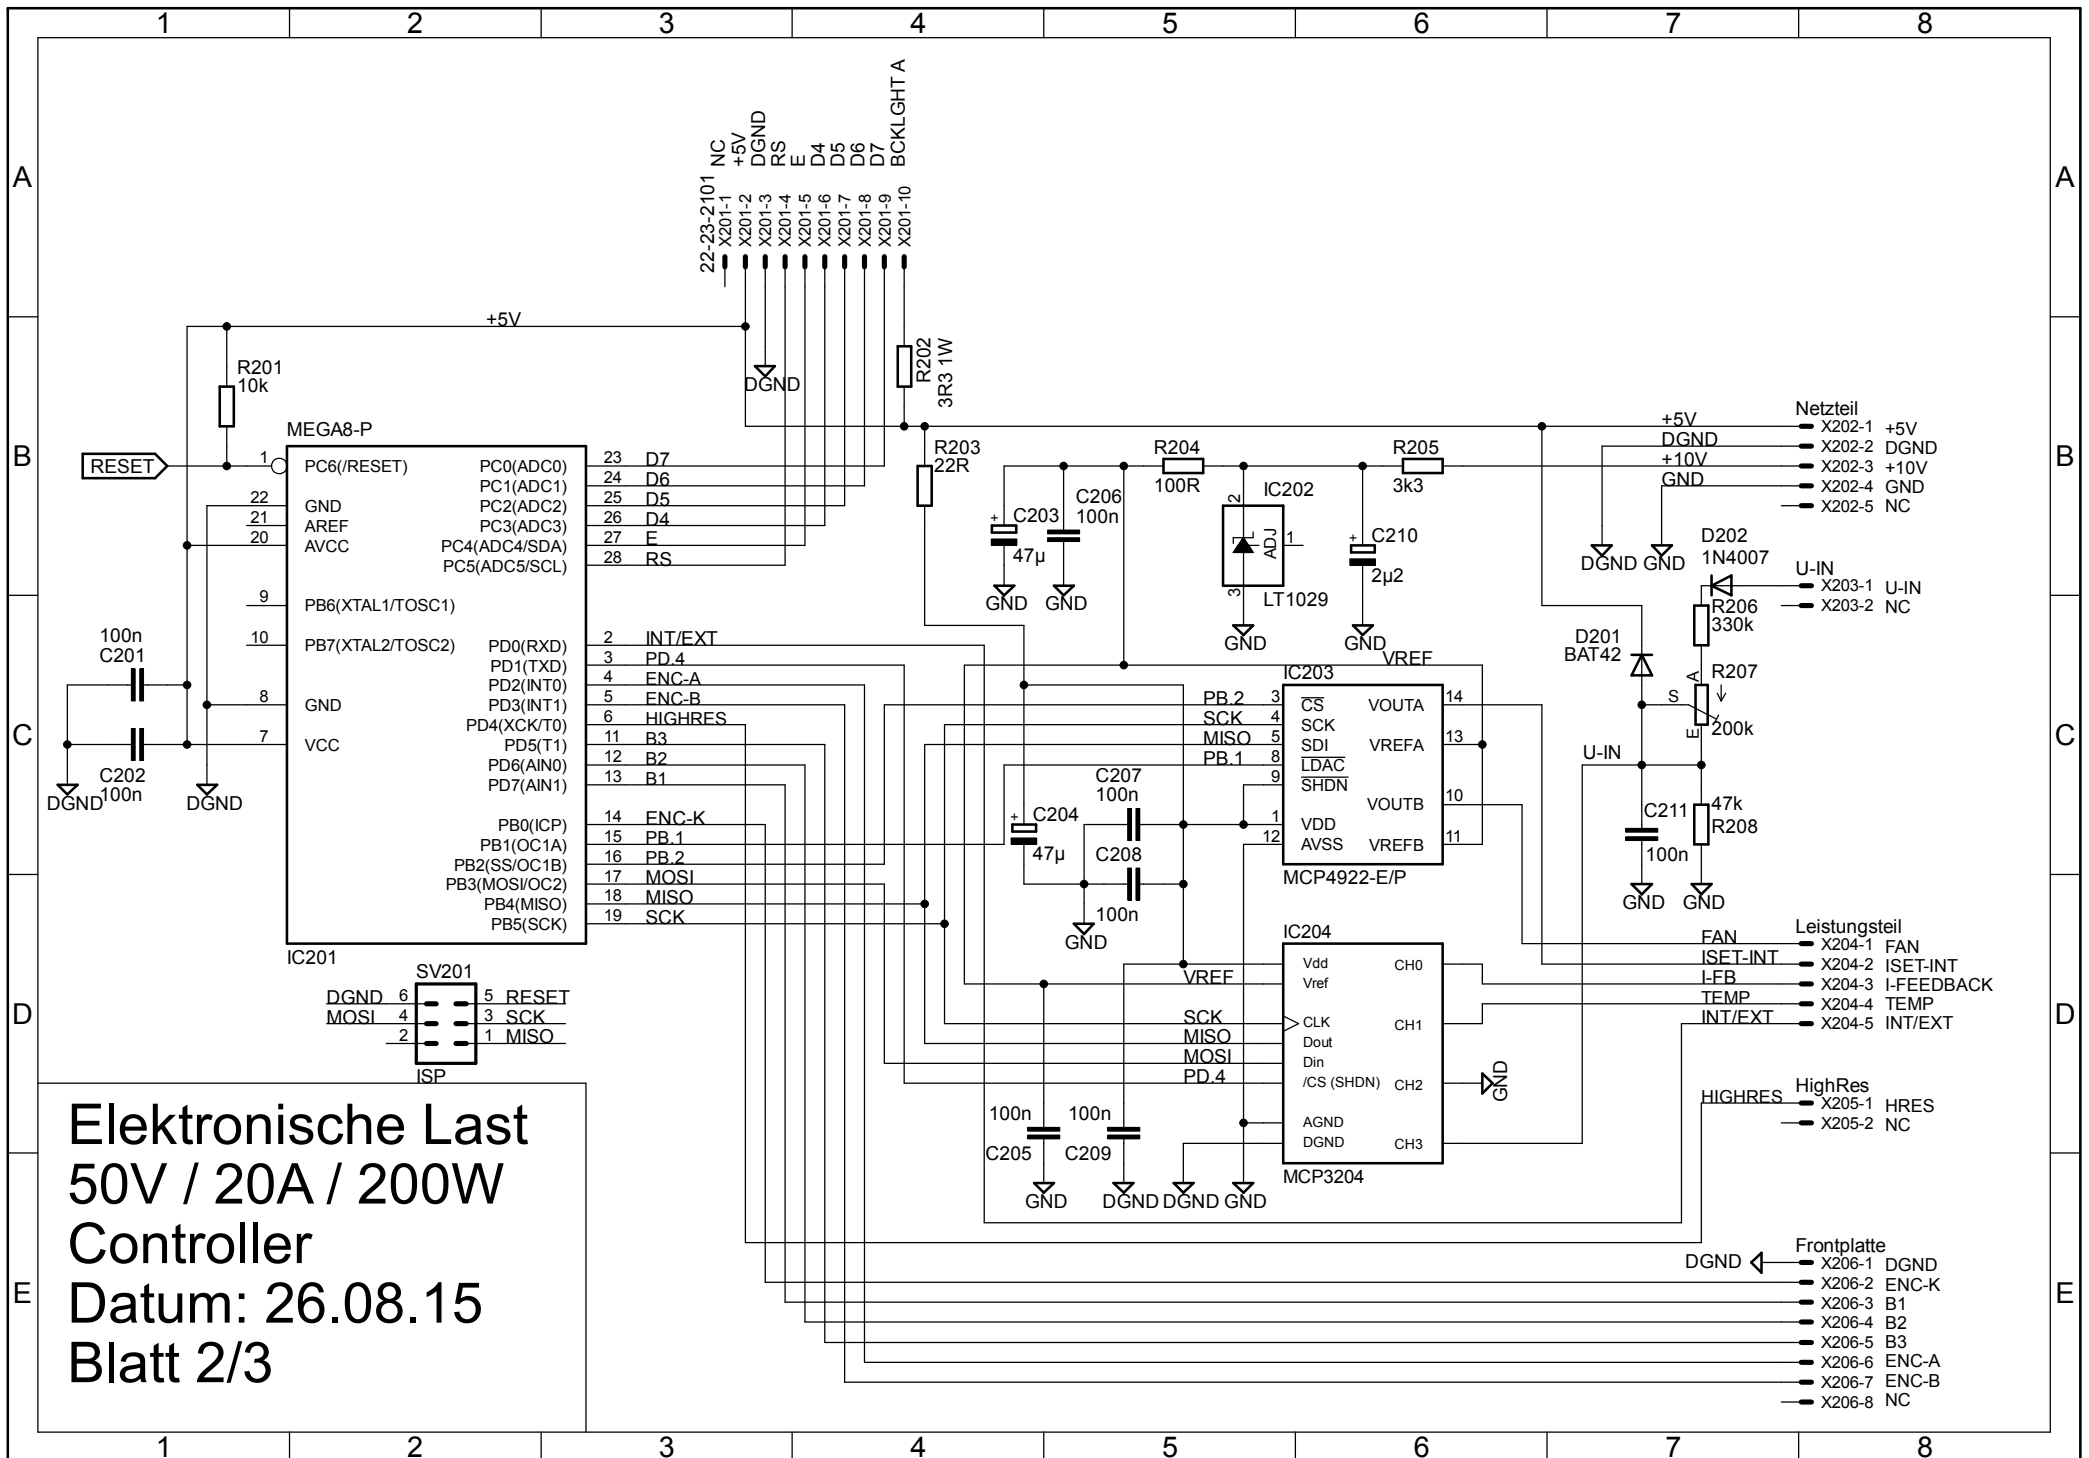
1 2 3 4 5 6 7 8

A

NC
+5V
DGND
RS
E
D4
D5
D6
D7
BCKLGHT A

22-23-2101
X201-1
X201-2
X201-3
X201-4
X201-5
X201-6
X201-7
X201-8
X201-9
X201-10

+5V

R201
10k

DGND

R202
3R3 1W

B

MEGA8-P

RESET

1 PC6(/RESET)
22 GND
21 AREF
20 AVCC
9 PB6(XTAL1/TOSC1)
10 PB7(XTAL2/TOSC2)
8 GND
7 VCC

PC0(ADC0) 23 D7
PC1(ADC1) 24 D6
PC2(ADC2) 25 D5
PC3(ADC3) 26 D4
PC4(ADC4/SDA) 27 E
PC5(ADC5/SCL) 28 RS

PD0(RXD) 2 INT/EXT
PD1(TXD) 3 PD.4
PD2(INT0) 4 ENC-A
PD3(INT1) 5 ENC-B
PD4(XCK/T0) 6 HIGHRES
PD5(T1) 11 B3
PD6(AIN0) 12 B2
PD7(AIN1) 13 B1

PB0(ICP) 14 ENC-K
PB1(OC1A) 15 PB.1
PB2(SS/OC1B) 16 PB.2
PB3(MOSI/OC2) 17 MOSI
PB4(MISO) 18 MISO
PB5(SCK) 19 SCK

IC201

100n
C201
C202
100n
DGND
DGND

R203
22R

C203
47µ
GND

C206
100n
GND

R204
100R

IC202
2
ADJ
1
3
LT1029
GND

R205
3k3

C210
2µ2
GND

+5V
DGND
+10V
GND

Netzteil
X202-1 +5V
X202-2 DGND
X202-3 +10V
X202-4 GND
X202-5 NC

DGND GND

D202
1N4007

U-IN
X203-1 U-IN
X203-2 NC

R206
330k

D201
BAT42

R207
A
S
E
200k

U-IN

C211
100n
47k
R208
GND GND

C

IC203
VREF
PB.2 3 CS VOUTA 14
SCK 4 SCK
MISO 5 SDI VREFA 13
PB.1 8 LDAC
9 SHDN
VOUTB 10
1 VDD
12 AVSS VREFB 11
MCP4922-E/P

C207
100n
C204
47µ
C208
100n
GND

D

IC204
Vdd CH0
Vref
VREF
SCK CLK CH1
MISO Dout
MOSI Din
PD.4 /CS (SHDN) CH2
AGND
DGND CH3
MCP3204
GND

Leistungsteil
FAN X204-1 FAN
ISET-INT X204-2 ISET-INT
I-FB X204-3 I-FEEDBACK
TEMP X204-4 TEMP
INT/EXT X204-5 INT/EXT

HighRes
HIGHRES X205-1 HRES
X205-2 NC

SV201
DGND 6 5 RESET
MOSI 4 3 SCK
2 1 MISO
ISP

100n 100n
C205 C209
GND DGND DGND GND

Elektronische Last
50V / 20A / 200W
Controller
Datum: 26.08.15
Blatt 2/3

E

Frontplatte
DGND
X206-1 DGND
X206-2 ENC-K
X206-3 B1
X206-4 B2
X206-5 B3
X206-6 ENC-A
X206-7 ENC-B
X206-8 NC

1 2 3 4 5 6 7 8